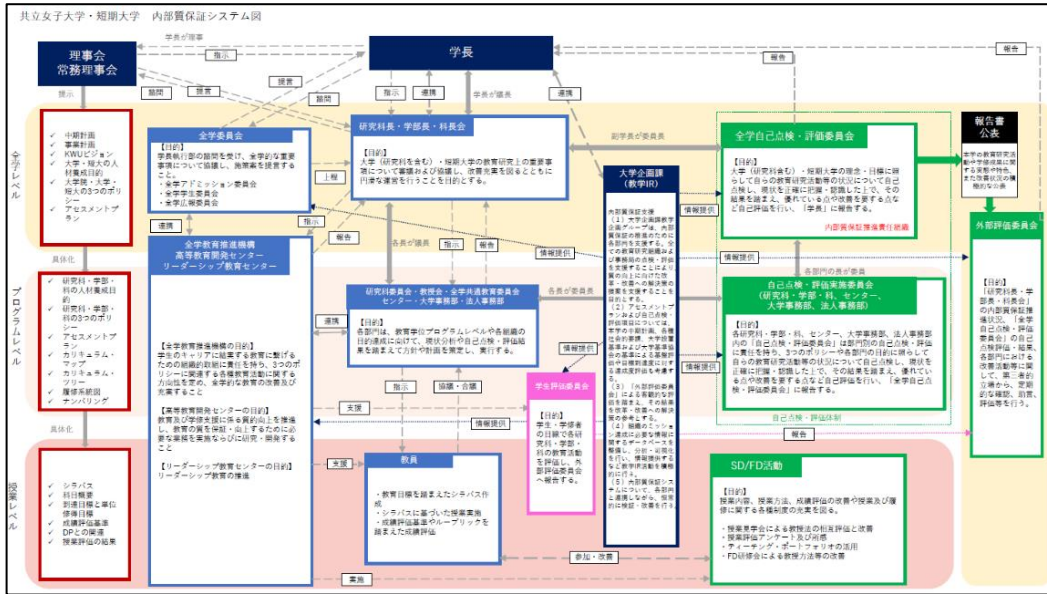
共立女子大学・短期大学　内部質保証システム図

学長が諮問

理事会
常務理事会

指示

学長

報告

提言

諮問

答申

答申

指示

連携

学長が議長

提示

✓ 中期計画
✓ 事業計画
✓ KWUビジョン
✓ 大学・短大の人材養成目的
✓ 大学院・大学・短大の3つのポリシー
✓ アセスメントプラン

大学レベル

全学委員会

【目的】
学長執行部の諮問を受け、全学的な重要事項について協議し、施策案を提言すること。
・全学アドミッション委員会
・全学学生委員会
・全学広報委員会

上程

研究科長・学部長・科長会

【目的】
大学（研究科を含む）・短期大学の教育研究上の重要事項について審議および協議し、改善充実を図るとともに円滑な運営を行うことを目的とする。

副学長が委員長

全学自己点検・評価委員会

【目的】
大学（研究科含む）・短期大学の理念・目標に照らして自らの教育研究活動等の状況について自己点検し、現状を正確に把握・認識した上で、その結果を踏まえ、優れている点や改善を要する点など自己評価を行い、「学長」に報告する。

内部質保証推進責任組織

報告書
公表

本学の教育研究活動や学修成果に関する質影の特色また改善状況の積極的な公表

大学企画課
（教学IR）

情報提供

連携

指示

報告

具体化

✓ 研究科・学部・科の人材養成目的
✓ 研究科・学部・科の3つのポリシー
✓ アセスメントプラン
✓ カリキュラム・マップ
✓ カリキュラム・ツリー
✓ 履修系統図
✓ ナンバリング

プログラムレベル

全学教育推進機構
高等教育開発センター
リーダーシップ教育センター

【全学教育推進機構の目的】
学生のキャリアに結実する教育に繋げるための組織的取組に責任を持ち、3つのポリシーに関連する各種教育活動に関する方向性を定め、全学的な教育の改善及び充実すること

【高等教育開発センターの目的】
教育及び学修支援に係る質的向上を推進し、教育の質を保証・向上するための必要な事業を実施ならびに研究・開発すること

【リーダーシップ教育センターの目的】
リーダーシップ教育の推進

各長が議長

指示

報告

情報提供

研究科委員会・教授会・全学共通教育委員会
センター・大学事務部・法人事務部

【目的】
各部門は、教育等はプログラムレベルや各組織の目的達成に向けて、現状分析や自己点検・評価結果を踏まえて方針や計画を策定し、実行する。

各長が委員

内部質保証支援
（1）大学企画課は学企画グループは、内部質保証の推進のため各部門を支援する。全学的な教育の推進及び支援を支援することにより関係する活動を推進及び支援する。
（2）アセスメントプランおよび自己点検・評価項目については、教学や財務等、各種指標の分析を行う。
（3）外部評価委員会による客観的な評価を踏まえ、その結果を改善・改革へ展開する。
（4）組織のミッション達成に必要な情報を提供する。
（5）内部質保証システムについて、不断の点検を行う。

情報提供

自己点検・評価実施委員会
（研究科・学部・科、センター、大学事務部、法人事務部）

各部門の長が委員

【目的】
各研究科・学部・科、センター、大学事務部、法人事務部内の「自己点検・評価委員会」は部門別の自己点検・評価に責任を持ち、3つのポリシーや各部門の目的に照らして自らの教育研究活動等の状況について自己点検し、現状を正確に把握・認識した上で、その結果を踏まえ、優れている点や改善を要する点など自己評価を行い、「全学自己点検・評価委員会」に報告する。

自己点検・評価体制

外部評価委員会

【目的】
「研究科・学部・科長会」の内部質保証推進状況、「全学自己点検・評価委員会」の自己点検評価・結果、各部門における改善活動等に関して、第三者的立場から、定期的な検証、助言、評価等を行う。

情報提供

連携

指示

協議・合議

報告

情報提供

学生評価委員会

【目的】
学生・学修者の目線で各研究科・学部・科の教育活動を評価し、各部門評価委員会へ報告する。

支援

情報提供

報告

具体化

✓ シラバス
✓ 科目概要
✓ 到達目標と単位修得目標
✓ 成績評価基準
✓ DPとの関連
✓ 授業評価の結果

授業レベル

支援

教員

・教育目標を踏まえたシラバス作成
・シラバスに基づいた授業実施
・成績評価基準やルーブリックを踏まえた成績評価

SD/FD活動

【目的】
授業内容、授業方法、成績評価の改善や授業及び履修に関する各種制度の充実を図る。

・授業見学会による教授法の相互評価と改善
・授業評価アンケート及び活用
・ティーチング・ポートフォリオの活用
・FD研修会による教授方法等の改善

参加・改善

実施